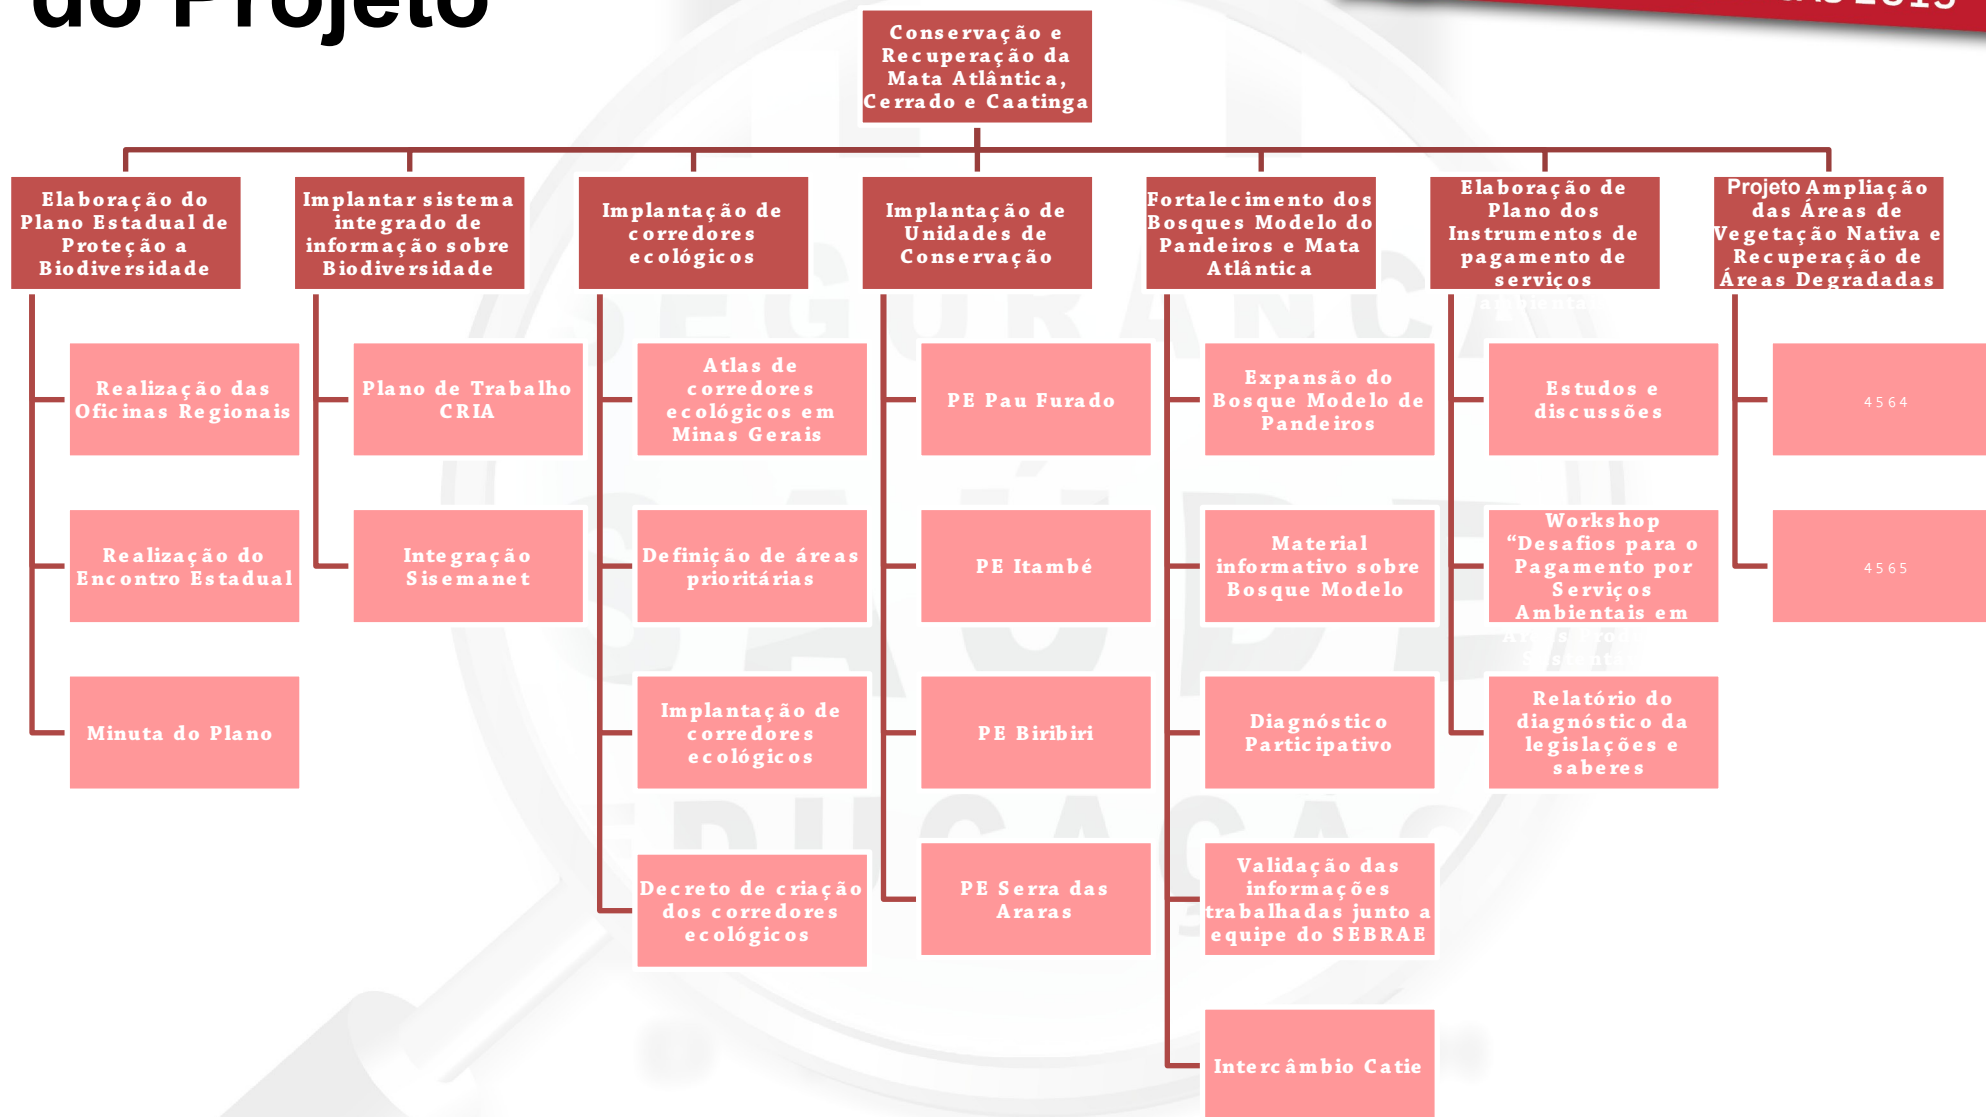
do Projeto

Conservação e Recuperação da Mata Atlântica, Cerrado e Caatinga

Elaboração do Plano Estadual de Proteção a Biodiversidade

Realização das Oficinas Regionais

Realização do Encontro Estadual

Minuta do Plano

Implantar sistema integrado de informação sobre Biodiversidade

Plano de Trabalho CRIA

Integração Sisemanet

Implantação de corredores ecológicos

Atlas de corredores ecológicos em Minas Gerais

Definição de áreas prioritárias

Implantação de corredores ecológicos

Decreto de criação dos corredores ecológicos

Implantação de Unidades de Conservação

PE Pau Furado

PE Itambé

PE Biribiri

PE Serra das Araras

Fortalecimento dos Bosques Modelo do Pandeiros e Mata Atlântica

Expansão do Bosque Modelo de Pandeiros

Material informativo sobre Bosque Modelo

Diagnóstico Participativo

Validação das informações trabalhadas junto a equipe do SEBRAE

Intercâmbio Catie

Elaboração de Plano dos Instrumentos de pagamento de serviços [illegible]

Estudos e discussões

Workshop "Desafios para o Pagamento por Serviços Ambientais em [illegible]

Relatório do diagnóstico da legislações e saberes

Projeto Ampliação das Áreas de Vegetação Nativa e Recuperação de Áreas Degradadas

4564

4565